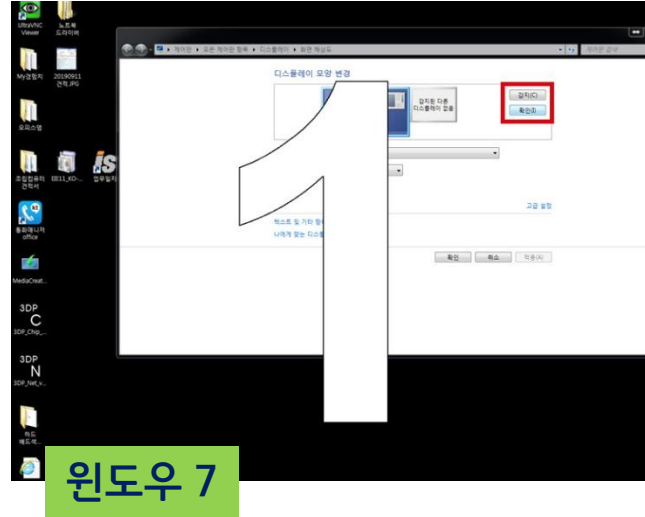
UltraVNC Viewer
노트북 드라이버
My경험치
20190911 견적.JPG
오피스명
조립컴퓨터 견적서
IBE11_KO-...
업무일지
통화매니저 office
MediaCreat...
3DP C
3DP_Chip_...
3DP N
3DP_Net_v...
하드 배드섹...
제어판 ▸ 모든 제어판 항목 ▸ 디스플레이 ▸ 화면 해상도
제어판 검색
디스플레이 모양 변경
감지된 다른 디스플레이 없음
감지(C)
확인(I)
고급 설정
텍스트 및 기타 항목
나에게 맞는 디스플레이
확인
취소
적용(A)
1
윈도우 7